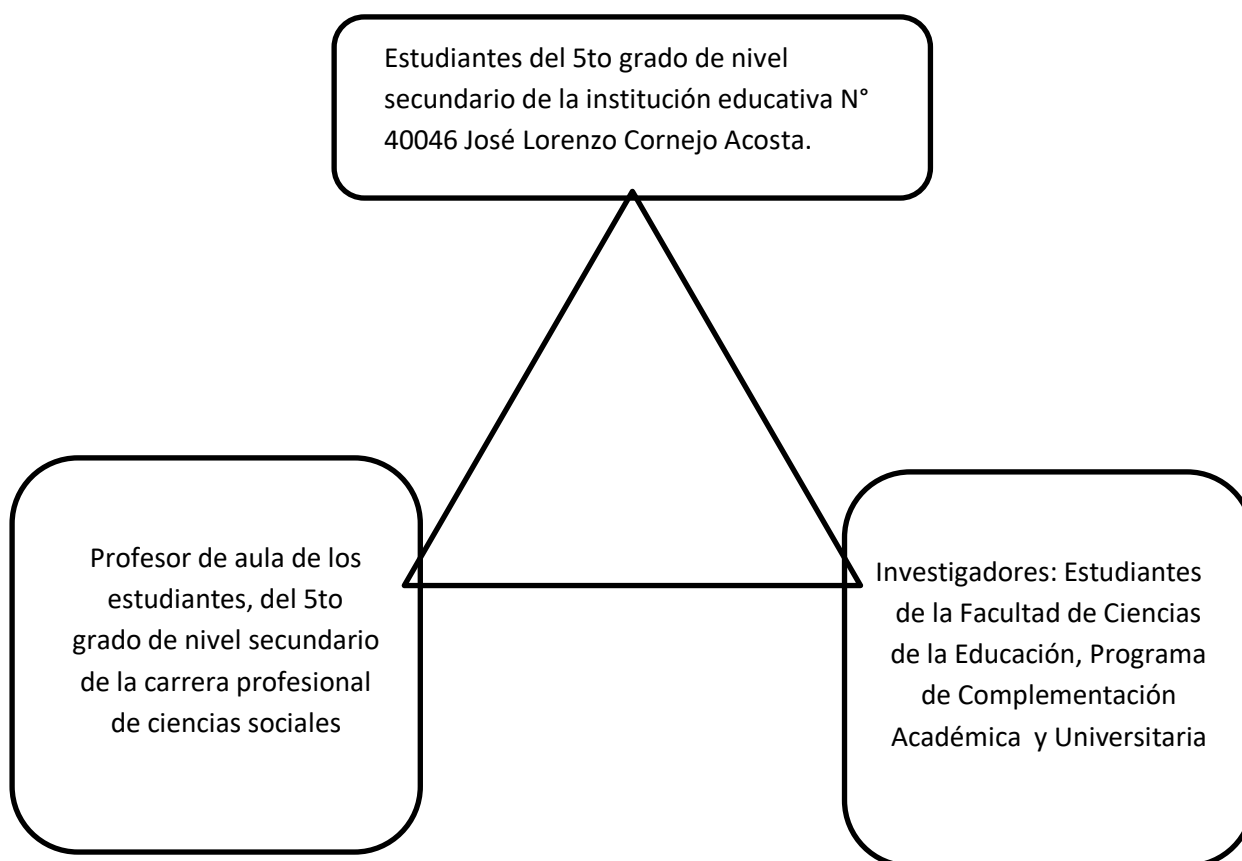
Estudiantes del 5to grado de nivel secundario de la institución educativa N° 40046 José Lorenzo Cornejo Acosta.

Profesor de aula de los estudiantes, del 5to grado de nivel secundario de la carrera profesional de ciencias sociales

Investigadores: Estudiantes de la Facultad de Ciencias de la Educación, Programa de Complementación Académica y Universitaria